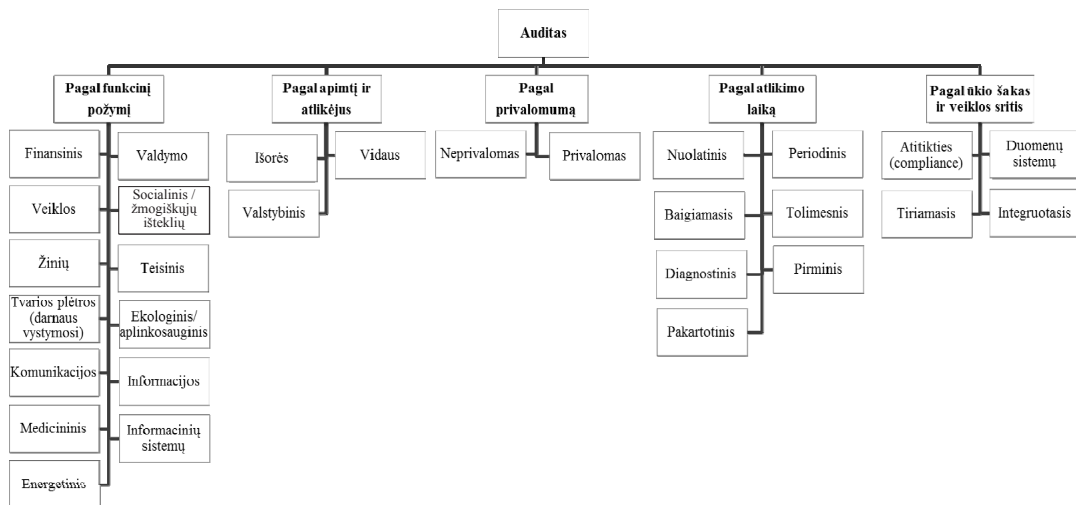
Auditas

Pagal funkcinį požymį

Finansinis
Veiklos
Žinių
Tvarios plėtros (darnaus vystymosi)
Komunikacijos
Medicininis
Energetinis

Valdymo
Socialinis / žmogiškųjų išteklių
Teisinis
Ekologinis/ aplinkosauginis
Informacijos
Informacinių sistemų

Pagal apimtį ir atlikėjus

Išorės
Vidaus
Valstybinis

Pagal privalomumą

Neprivalomas
Privalomas

Pagal atlikimo laiką

Nuolatinis
Baigiamasis
Diagnostinis
Pakartotinis

Periodinis
Tolimesnis
Pirminis

Pagal ūkio šakas ir veiklos sritis

Atitikties (compliance)
Tiriamasis

Duomenų sistemų
Integruotasis